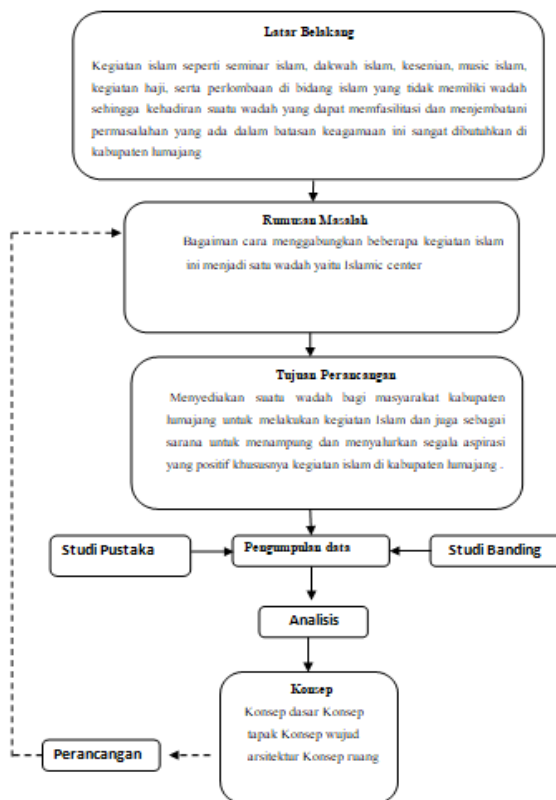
Latar Belakang

Kegiatan islam seperti seminar islam, dakwah islam, kesenian, music islam, kegiatan haji, serta perlombaan di bidang islam yang tidak memiliki wadah sehingga kehadiran suatu wadah yang dapat memfasilitasi dan menjembatani permasalahan yang ada dalam batasan keagamaan ini sangat dibutuhkan di kabupaten lumajang

Rumusan Masalah

Bagaiman cara menggabungkan beberapa kegiatan islam ini menjadi satu wadah yaitu Islamic center

Tujuan Perancangan

Menyediakan suatu wadah bagi masyarakat kabupaten lumajang untuk melakukan kegiatan Islam dan juga sebagai sarana untuk menampung dan menyalurkan segala aspirasi yang positif khususnya kegiatan islam di kabupaten lumajang .

Studi Pustaka

Pengumpulan data

Studi Banding

Analisis

Konsep

Konsep dasar Konsep tapak Konsep wujud arsitektur Konsep ruang

Perancangan